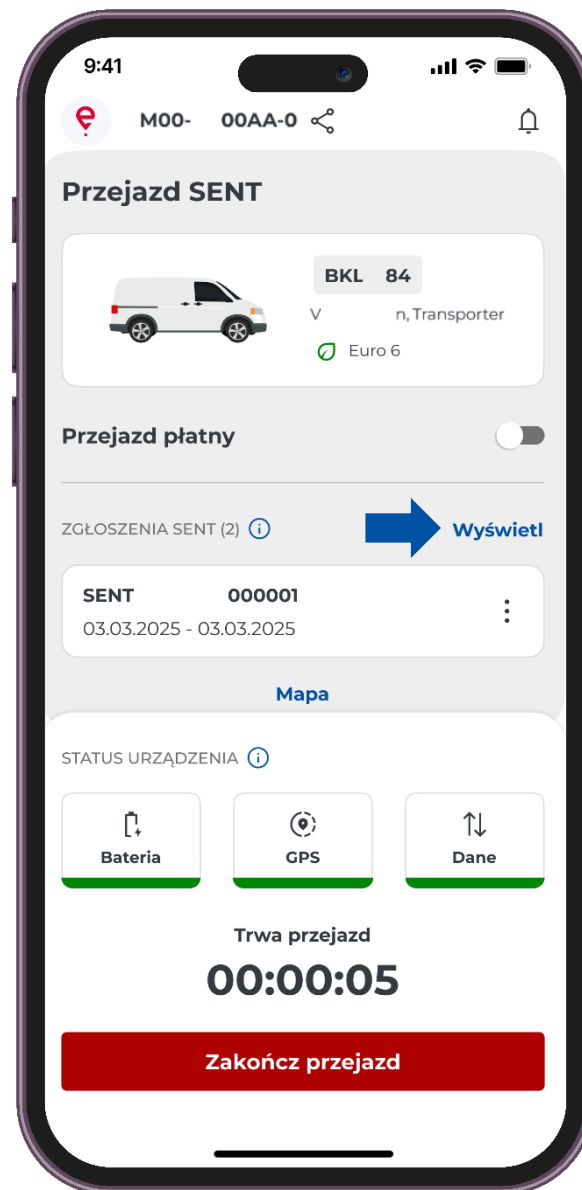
9:41

M00- 00AA-0

Przejazd SENT

BKL 84

V n, Transporter

Euro 6

Przejazd płatny

ZGŁOSZENIA SENT (2)

Wyświetl

SENT 000001

03.03.2025 - 03.03.2025

Mapa

STATUS URZĄDZENIA

Bateria

GPS

Dane

Trwa przejazd

00:00:05

Zakończ przejazd